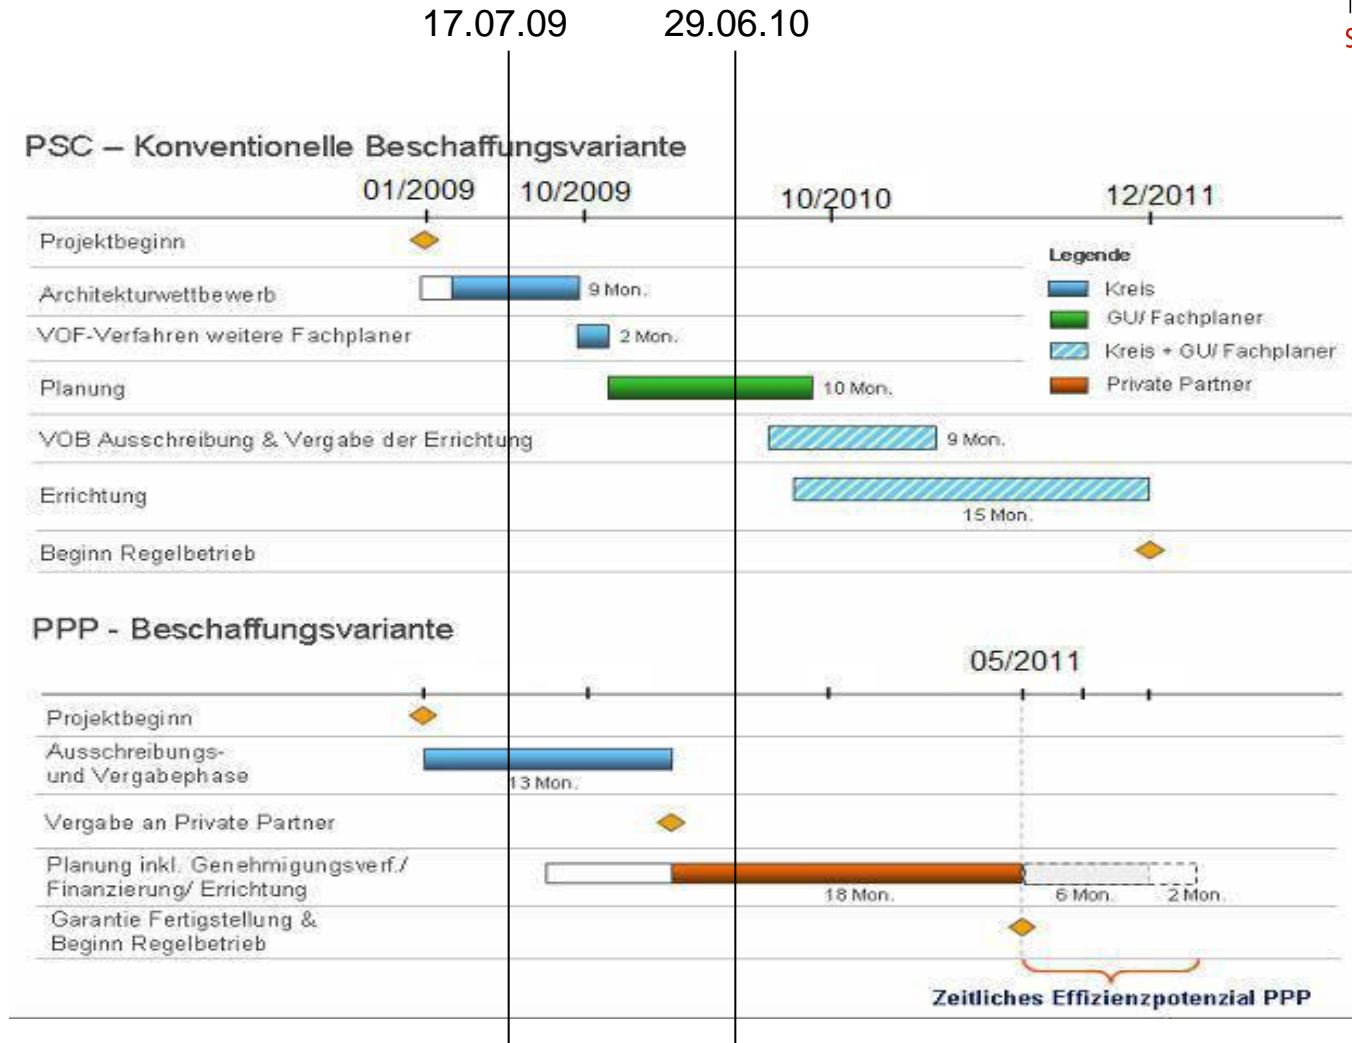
17.07.09 29.06.10

PSC – Konventionelle Beschaffungsvariante

01/2009 10/2009 10/2010 12/2011

Projektbeginn

Architekturwettbewerb 9 Mon.

VOF-Verfahren weitere Fachplaner 2 Mon.

Planung 10 Mon.

VOB Ausschreibung & Vergabe der Errichtung 9 Mon.

Errichtung 15 Mon.

Beginn Regelbetrieb

Legende
Kreis
GU/ Fachplaner
Kreis + GU/ Fachplaner
Private Partner

PPP - Beschaffungsvariante

05/2011

Projektbeginn

Ausschreibungs- und Vergabephase 13 Mon.

Vergabe an Private Partner

Planung inkl. Genehmigungsverf./ Finanzierung/ Errichtung 18 Mon. 6 Mon. 2 Mon.

Garantie Fertigstellung & Beginn Regelbetrieb

Zeitliches Effizienzpotenzial PPP